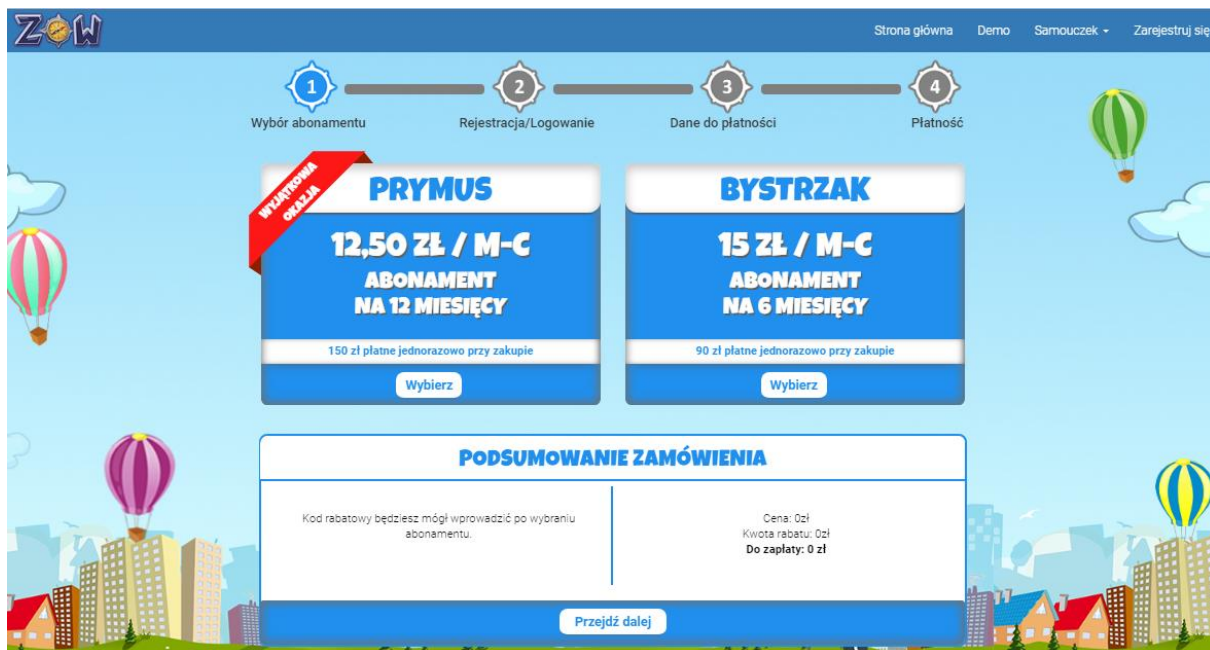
ZOW

Strona główna Demo Samouczek ▾ Zarejestruj się

1 Wybór abonamentu
2 Rejestracja/Logowanie
3 Dane do płatności
4 Płatność

WYJĄTKOWA OKAZJA

PRYMUS

12,50 ZŁ / M-C

ABONAMENT NA 12 MIESIĘCY

150 zł płatne jednorazowo przy zakupie

Wybierz

BYSTRZAK

15 ZŁ / M-C

ABONAMENT NA 6 MIESIĘCY

90 zł płatne jednorazowo przy zakupie

Wybierz

PODSUMOWANIE ZAMÓWIENIA

Kod rabatowy będziesz mógł wprowadzić po wybraniu abonamentu.

Cena: 0zł
Kwota rabatu: 0zł
Do zapłaty: 0 zł

Przejdź dalej